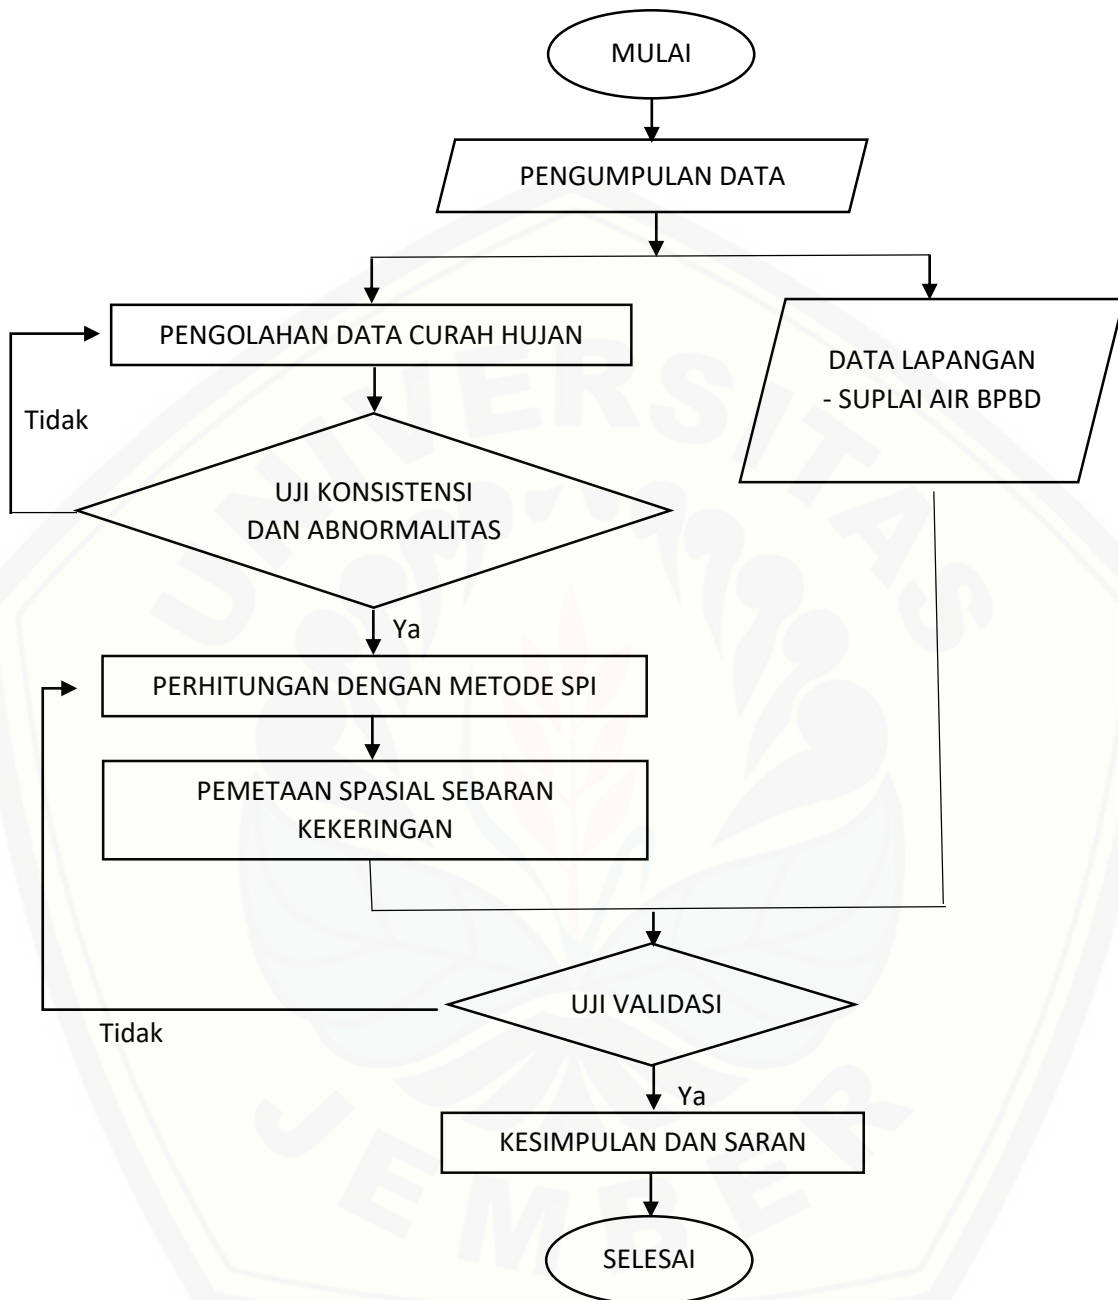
MULAI

PENGUMPULAN DATA

PENGOLAHAN DATA CURAH HUJAN

DATA LAPANGAN
- SUPLAI AIR BPBD

Tidak

UJI KONSISTENSI DAN ABNORMALITAS

Ya

PERHITUNGAN DENGAN METODE SPI

PEMETAAN SPASIAL SEBARAN KEKERINGAN

UJI VALIDASI

Tidak

Ya

KESIMPULAN DAN SARAN

SELESAI